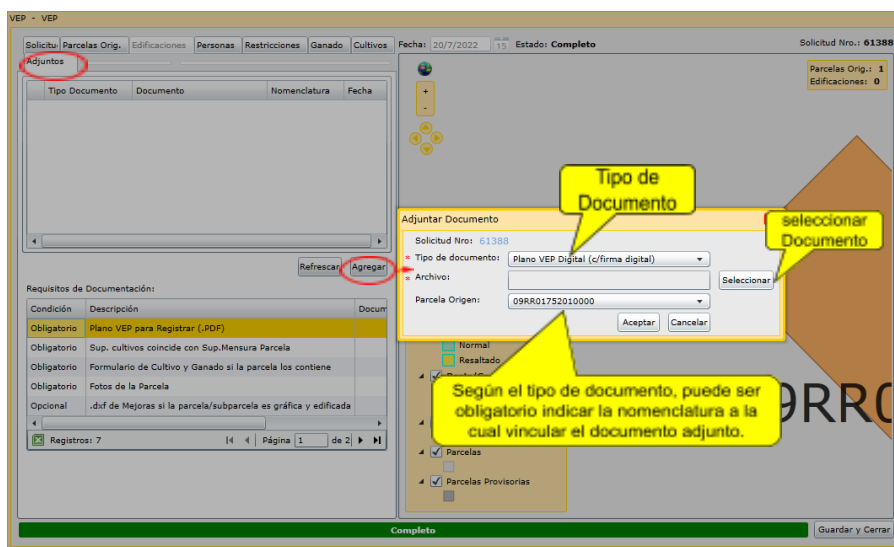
VEP - VEP

Solicitu | Parcelas Orig. | Edificaciones | Personas | Restricciones | Ganado | Cultivos

Adjuntos

| | Tipo Documento | Documento | Nomenclatura | Fecha |
|---|---|---|---|---|

Refrescar | Agregar

Requisitos de Documentación:

| Condición | Descripción | Docum |
|---|---|---|
| Obligatorio | Plano VEP para Registrar (.PDF) | |
| Obligatorio | Sup. cultivos coincide con Sup.Mensura Parcela | |
| Obligatorio | Formulario de Cultivo y Ganado si la parcela los contiene | |
| Obligatorio | Fotos de la Parcela | |
| Opcional | .dxf de Mejoras si la parcela/subparcela es gráfica y edificada | |

Registros: 7 Página 1 de 2

Fecha: 20/7/2022 15 Estado: Completo

Solicitud Nro.: 61388

Parcelas Orig.: 1
Edificaciones: 0

Tipo de Documento

seleccionar Documento

Adjuntar Documento

Solicitud Nro: 61388
* Tipo de documento: Plano VEP Digital (c/firma digital)
* Archivo: Seleccionar
Parcela Origen: 09RR01752010000
Aceptar Cancelar

Normal
Resaltado

Según el tipo de documento, puede ser obligatorio indicar la nomenclatura a la cual vincular el documento adjunto.

9RR0

Parcelas
Parcelas Provisorias

Completo

Guardar y Cerrar